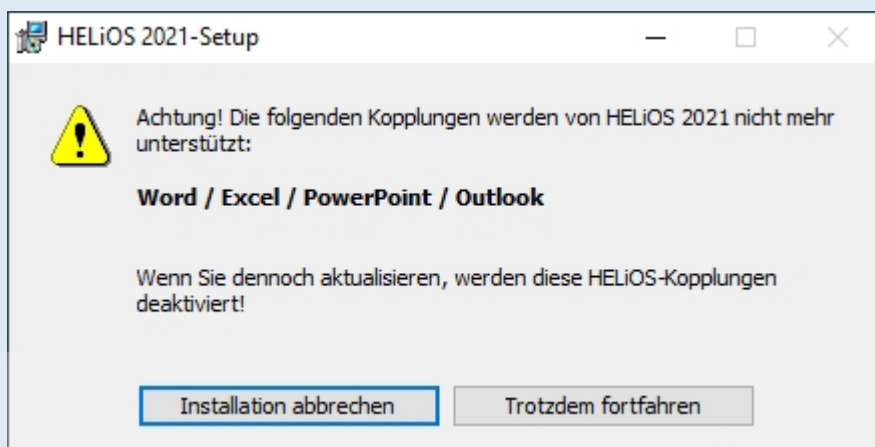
HELiOS 2021-Setup

Achtung! Die folgenden Kopplungen werden von HELiOS 2021 nicht mehr unterstützt:

Word / Excel / PowerPoint / Outlook

Wenn Sie dennoch aktualisieren, werden diese HELiOS-Kopplungen deaktiviert!

Installation abbrechen

Trotzdem fortfahren